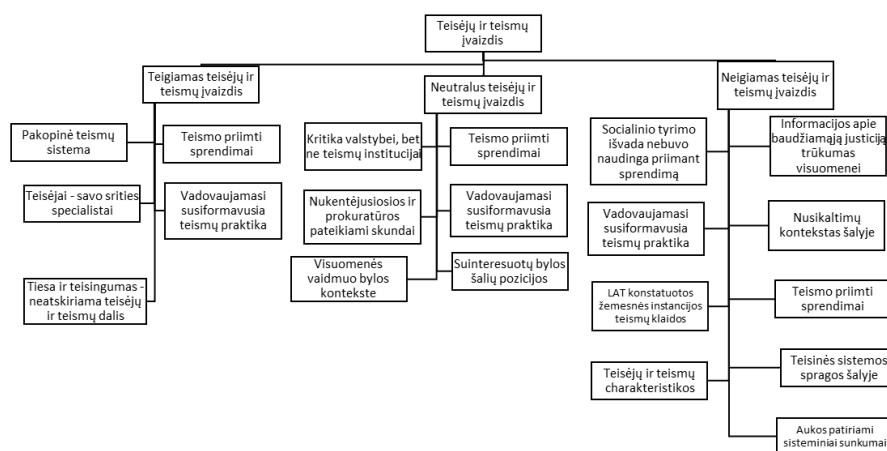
Teisėjų ir teismų įvaizdis

Teigiamas teisėjų ir teismų įvaizdis

Pakopinė teismų sistema

Teismo priimti sprendimai

Teisėjai - savo srities specialistai

Vadovaujamasi susiformavusia teismų praktika

Tiesa ir teisingumas - neatskiriama teisėjų ir teismų dalis

Neutralus teisėjų ir teismų įvaizdis

Kritika valstybei, bet ne teismų institucijai

Teismo priimti sprendimai

Nukentėjusiosios ir prokuratūros pateikiami skundai

Vadovaujamasi susiformavusia teismų praktika

Visuomenės vaidmuo bylos kontekste

Suinteresuotų bylos šalių pozicijos

Neigiamas teisėjų ir teismų įvaizdis

Socialinio tyrimo išvada nebuvo naudinga priimant sprendimą

Informacijos apie baudžiamąją justiciją trūkumas visuomenei

Vadovaujamasi susiformavusia teismų praktika

Nusikaltimų kontekstas šalyje

LAT konstatuotos žemesnės instancijos teismų klaidos

Teismo priimti sprendimai

Teisėjų ir teismų charakteristikos

Teisinės sistemos spragos šalyje

Aukos patiriami sisteminiai sunkumai